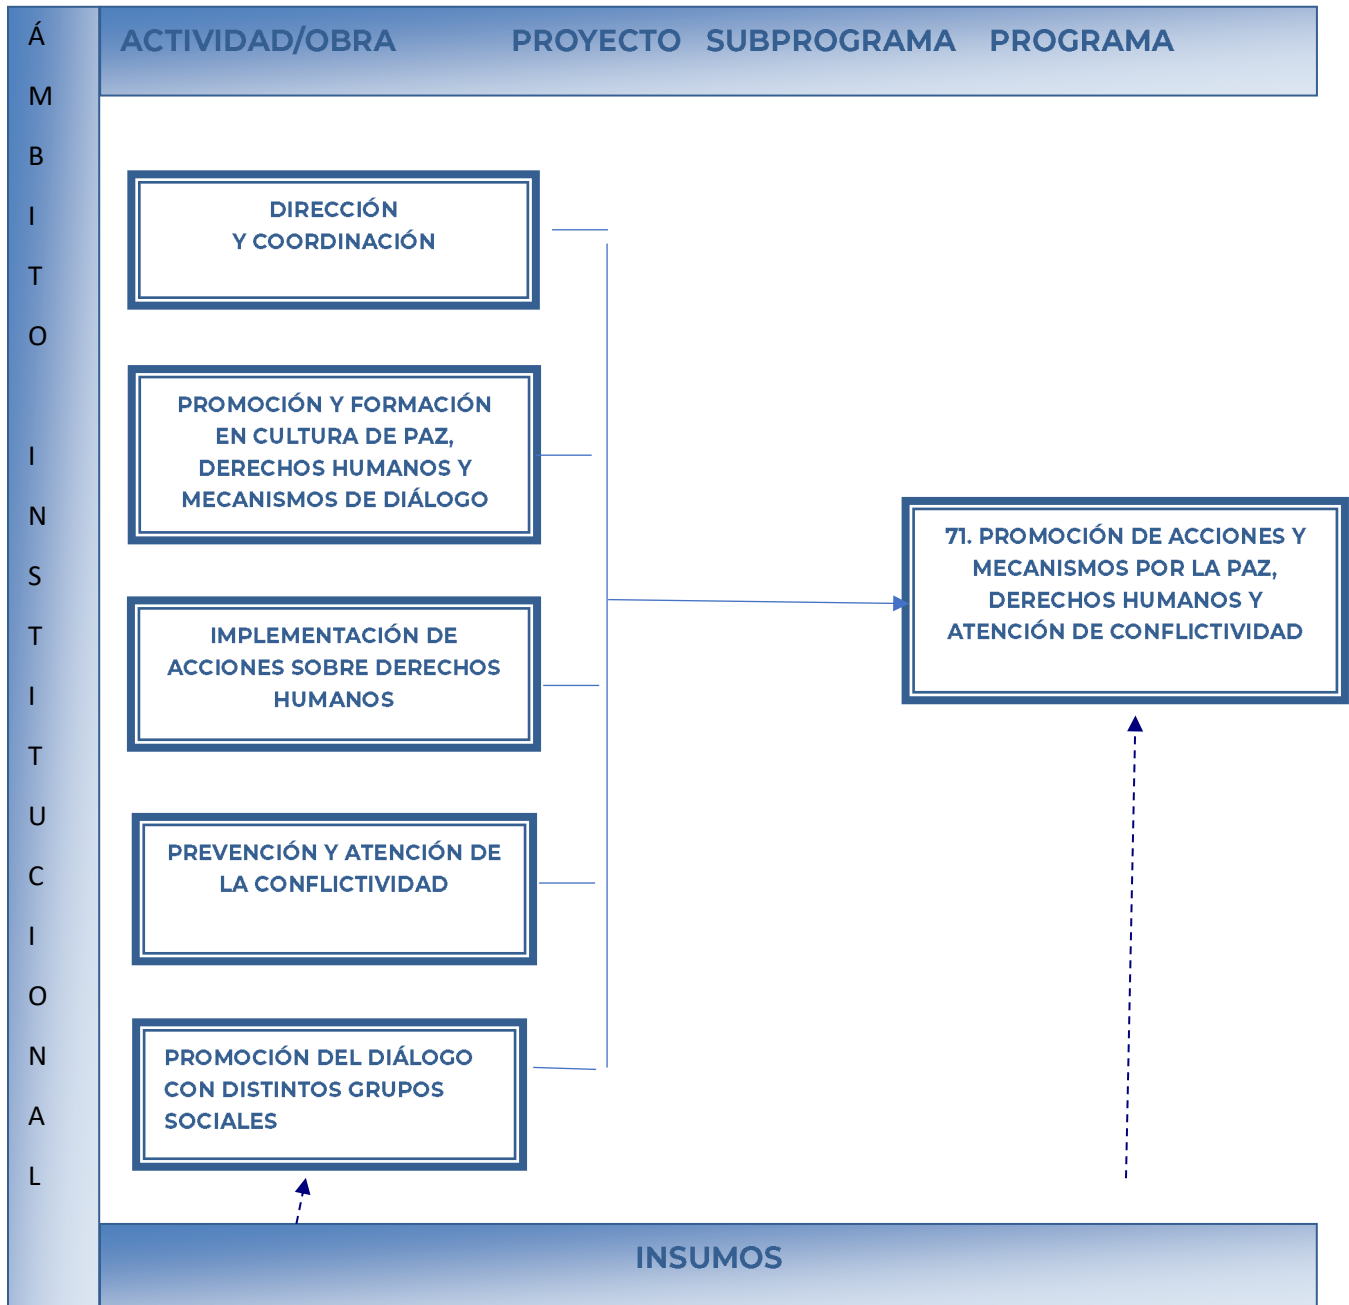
Á
M
B
I
T
O

I
N
S
T
I
T
U
C
I
O
N
A
L

ACTIVIDAD/OBRA PROYECTO SUBPROGRAMA PROGRAMA

DIRECCIÓN Y COORDINACIÓN

PROMOCIÓN Y FORMACIÓN EN CULTURA DE PAZ, DERECHOS HUMANOS Y MECANISMOS DE DIÁLOGO

IMPLEMENTACIÓN DE ACCIONES SOBRE DERECHOS HUMANOS

PREVENCIÓN Y ATENCIÓN DE LA CONFLICTIVIDAD

PROMOCIÓN DEL DIÁLOGO CON DISTINTOS GRUPOS SOCIALES

71. PROMOCIÓN DE ACCIONES Y MECANISMOS POR LA PAZ, DERECHOS HUMANOS Y ATENCIÓN DE CONFLICTIVIDAD

INSUMOS